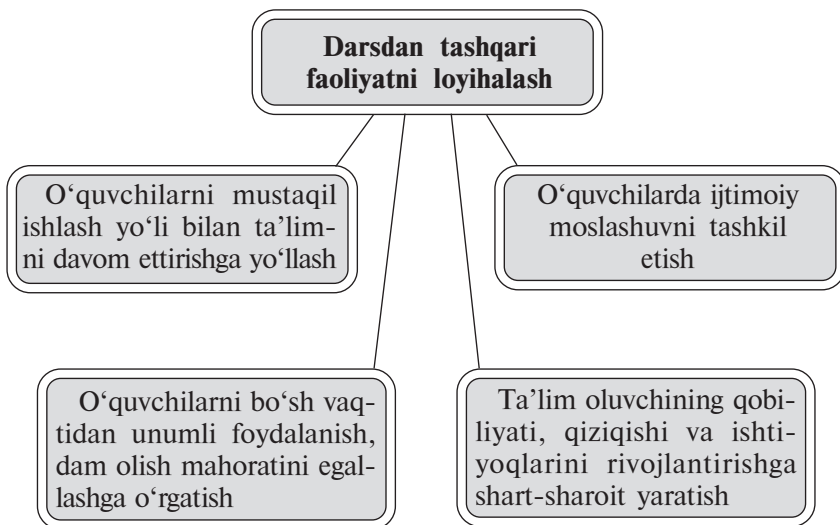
Darsdan tashqari faoliyatni loyihalash

O‘quvchilarni mustaqil ishlash yo‘li bilan ta’limni davom ettirishga yo‘llash

O‘quvchilarda ijtimoiy moslashuvni tashkil etish

O‘quvchilarni bo‘sh vaqtidan unumli foydalanish, dam olish mahoratini egallashga o‘rgatish

Ta’lim oluvchining qobiliyati, qiziqishi va ishtiyoqlarini rivojlantirishga shart-sharoit yaratish